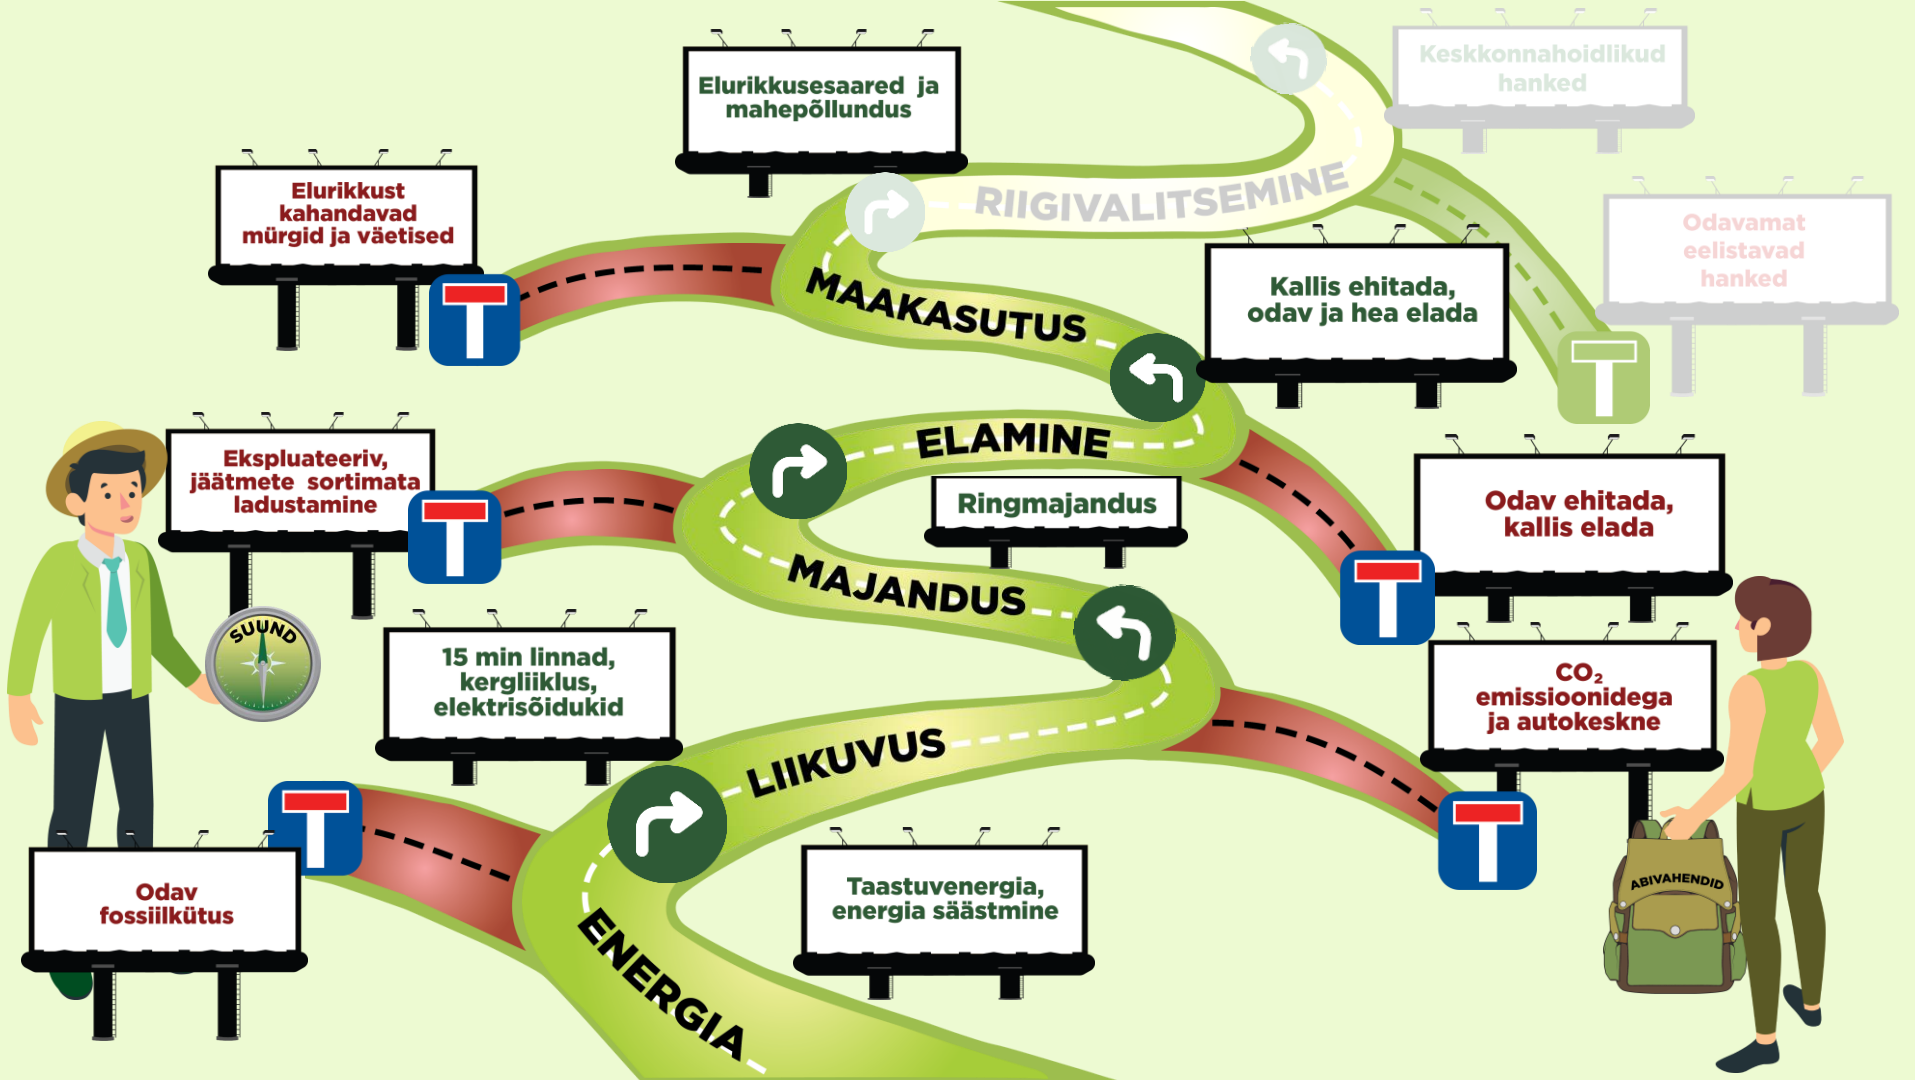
Keskkonnahoidlikud hanked

Elurikkusesaared ja mahepõllundus

RIIGIVALITSEMINE

Odavamat eelistavad hanked

Elurikkust kahandavad mürgid ja väetised

MAAKASUTUS

Kallis ehitada, odav ja hea elada

ELAMINE

Ekspluateeriv, jäätmete sortimata ladustamine

Ringmajandus

Odav ehitada, kallis elada

MAJANDUS

SUUND

15 min linnad, kergliiklus, elektrisõidukid

$CO_2$ emissioonidega ja autokeskne

LIIKUVUS

Odav fossiilkütus

Taastuvenergia, energia säästmine

ENERGIA

ABIVAHENDID